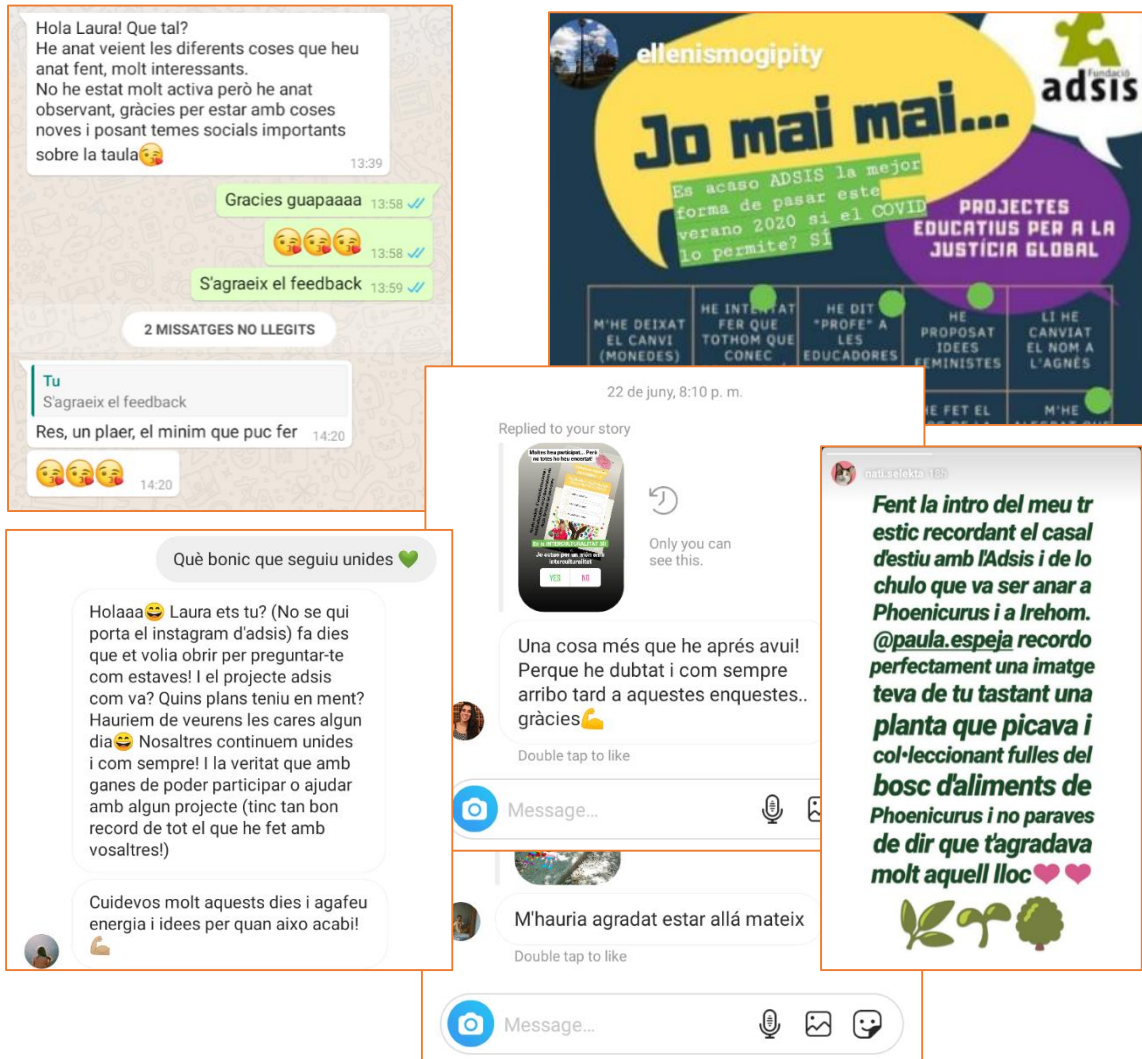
Hola Laura! Que tal?
He anat veient les diferents coses que heu anat fent, molt interessants.
No he estat molt activa però he anat observant, gràcies per estar amb coses noves i posant temes socials importants sobre la taula😘 13:39

Gracies guapaaaa 13:58

😘😘😘 13:58

S'agraeix el feedback 13:59

2 MISSATGES NO LLEGITS

Tu
S'agraeix el feedback
Res, un plaer, el minim que puc fer 14:20

😘😘😘 14:20

ellenismogipity

Fundació adsis

Jo mai mai...

Es acaso ADSIS la mejor forma de pasar este verano 2020 si el COVID lo permite? SÍ

PROJECTES EDUCATIUS PER A LA JUSTÍCIA GLOBAL

| M'HE DEIXAT EL CANVI (MONEDES) | HE INTENTAT FER QUE TOTHOM QUE CONEC | HE DIT "PROFE" A LES EDUCADORES | HE PROPOSAT IDEES FEMINISTES | LI HE CANVIAT EL NOM A L'AGNÈS |
| | | | HE FET EL | M'HE |

22 de juny, 8:10 p. m.

Replied to your story

Només heu participat... Però no totes ho heu encertat!

Es la INTERCULTURALITAT 3D

Je estan per un món més intercultural

YES NO

Only you can see this.

Una cosa més que he après avui! Perque he dubtat i com sempre arribo tard a aquestes enquestes.. gràcies💪

Double tap to like

Message...

M'hauria agradat estar allá mateix

Double tap to like

Message...

nati.selekta 18h

Fent la intro del meu tr estic recordant el casal d'estiu amb l'Adsis i de lo chulo que va ser anar a Phoenicurus i a Irehom. @paula.espeja recordo perfectament una imatge teva de tu tastant una planta que picava i col·leccionant fulles del bosc d'aliments de Phoenicurus i no paraves de dir que t'agradava molt aquell lloc❤❤

🌿🌱🌳

Què bonic que seguiu unides 💚

Holaaa😄 Laura ets tu? (No se qui porta el instagram d'adsis) fa dies que et volia obrir per preguntar-te com estaves! I el projecte adsis com va? Quins plans teniu en ment? Hauriem de veurens les cares algun dia😄 Nosaltres continuem unides i com sempre! I la veritat que amb ganes de poder participar o ajudar amb algun projecte (tinc tan bon record de tot el que he fet amb vosaltres!)

Cuidevos molt aquests dies i agafeu energia i idees per quan aixo acabi! 💪